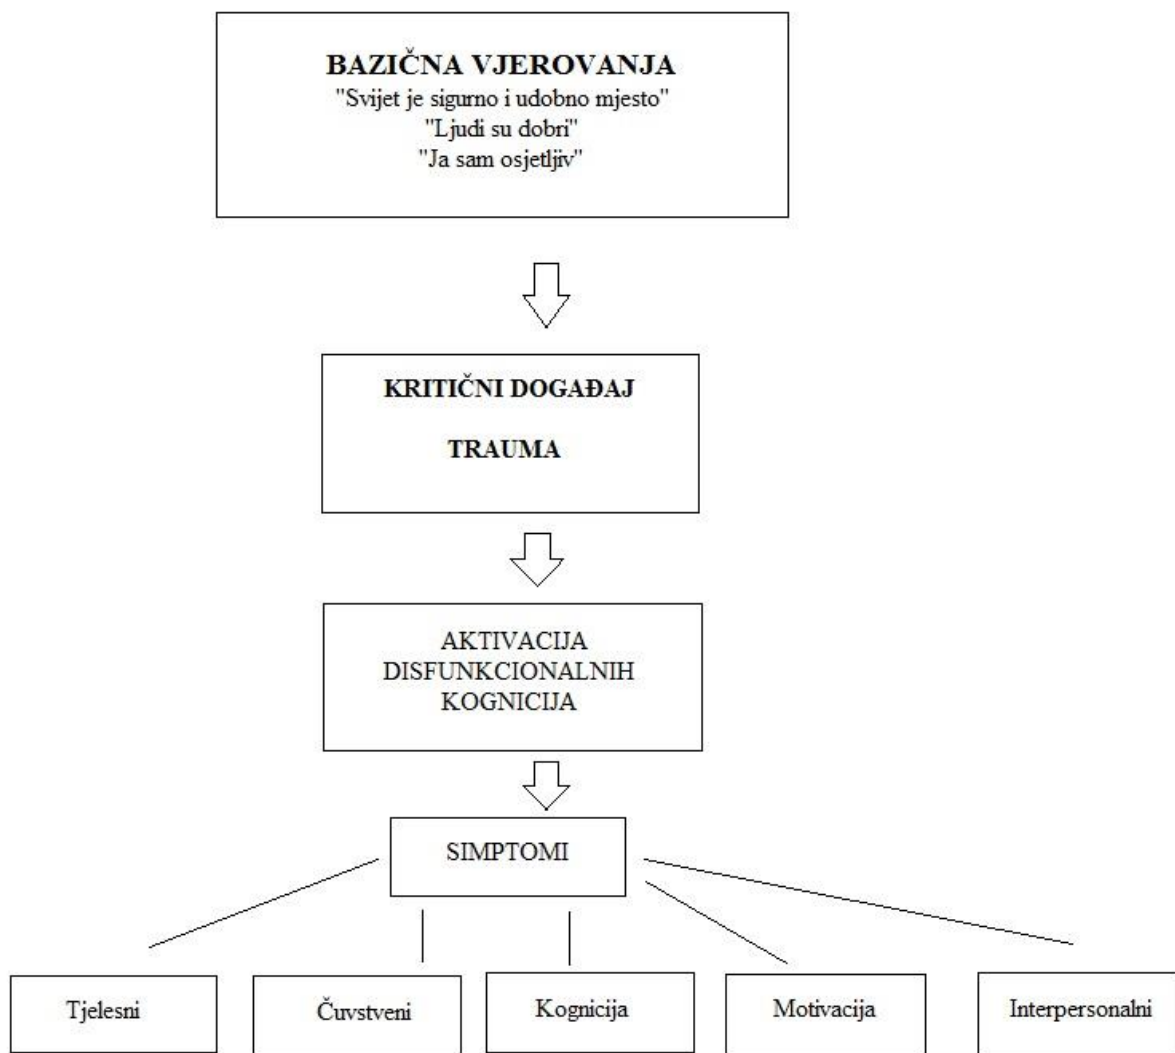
BAZIČNA VJEROVANJA
"Svijet je sigurno i udobno mjesto"
"Ljudi su dobri"
"Ja sam osjetljiv"

KRITIČNI DOGAĐAJ

TRAUMA

AKTIVACIJA DISFUNKCIONALNIH KOGNICIJA

SIMPTOMI

Tjelesni

Čuvstveni

Kognicija

Motivacija

Interpersonalni